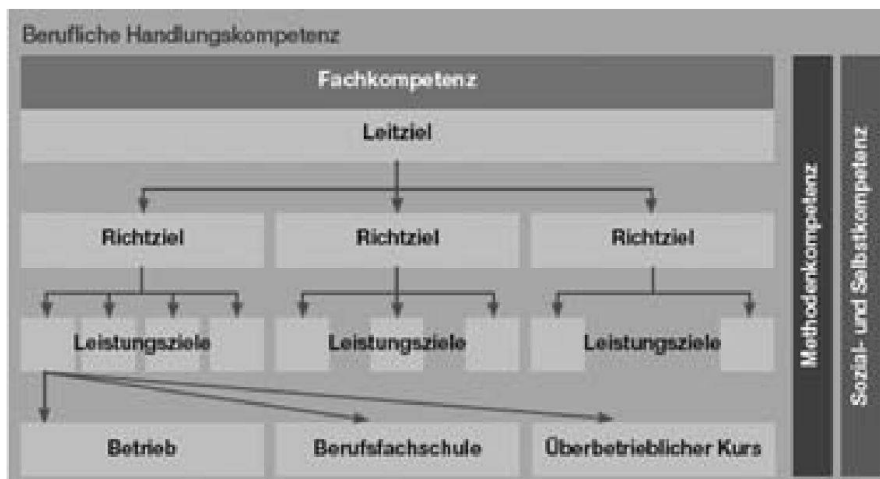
Berufliche Handlungskompetenz

Fachkompetenz

Leitziel

Richtziel

Richtziel

Richtziel

Leistungsziele

Leistungsziele

Leistungsziele

Betrieb

Berufsfachschule

Überbetrieblicher Kurs

Methodenkompetenz

Sozial- und Selbstkompetenz